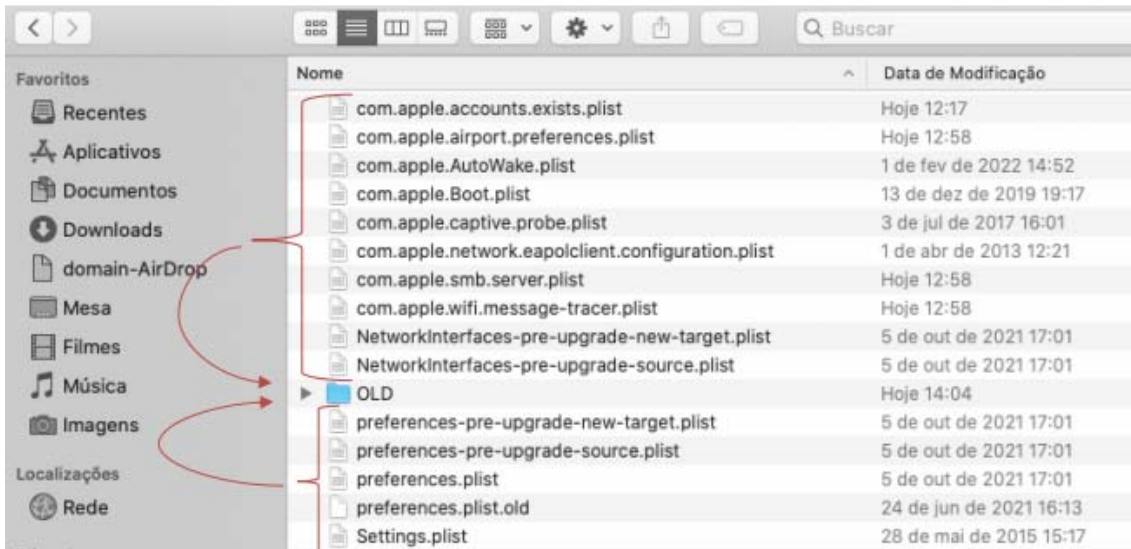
Q Buscar

Favoritos
Recentes
Aplicativos
Documentos
Downloads
domain-AirDrop
Mesa
Filmes
Música
Imagens
Localizações
Rede

| Nome | Data de Modificação |
|---|---|
| com.apple.accounts.exists.plist | Hoje 12:17 |
| com.apple.airport.preferences.plist | Hoje 12:58 |
| com.apple.AutoWake.plist | 1 de fev de 2022 14:52 |
| com.apple.Boot.plist | 13 de dez de 2019 19:17 |
| com.apple.captive.probe.plist | 3 de jul de 2017 16:01 |
| com.apple.network.eapolclient.configuration.plist | 1 de abr de 2013 12:21 |
| com.apple.smb.server.plist | Hoje 12:58 |
| com.apple.wifi.message-tracer.plist | Hoje 12:58 |
| NetworkInterfaces-pre-upgrade-new-target.plist | 5 de out de 2021 17:01 |
| NetworkInterfaces-pre-upgrade-source.plist | 5 de out de 2021 17:01 |
| OLD | Hoje 14:04 |
| preferences-pre-upgrade-new-target.plist | 5 de out de 2021 17:01 |
| preferences-pre-upgrade-source.plist | 5 de out de 2021 17:01 |
| preferences.plist | 5 de out de 2021 17:01 |
| preferences.plist.old | 24 de jun de 2021 16:13 |
| Settings.plist | 28 de mai de 2015 15:17 |